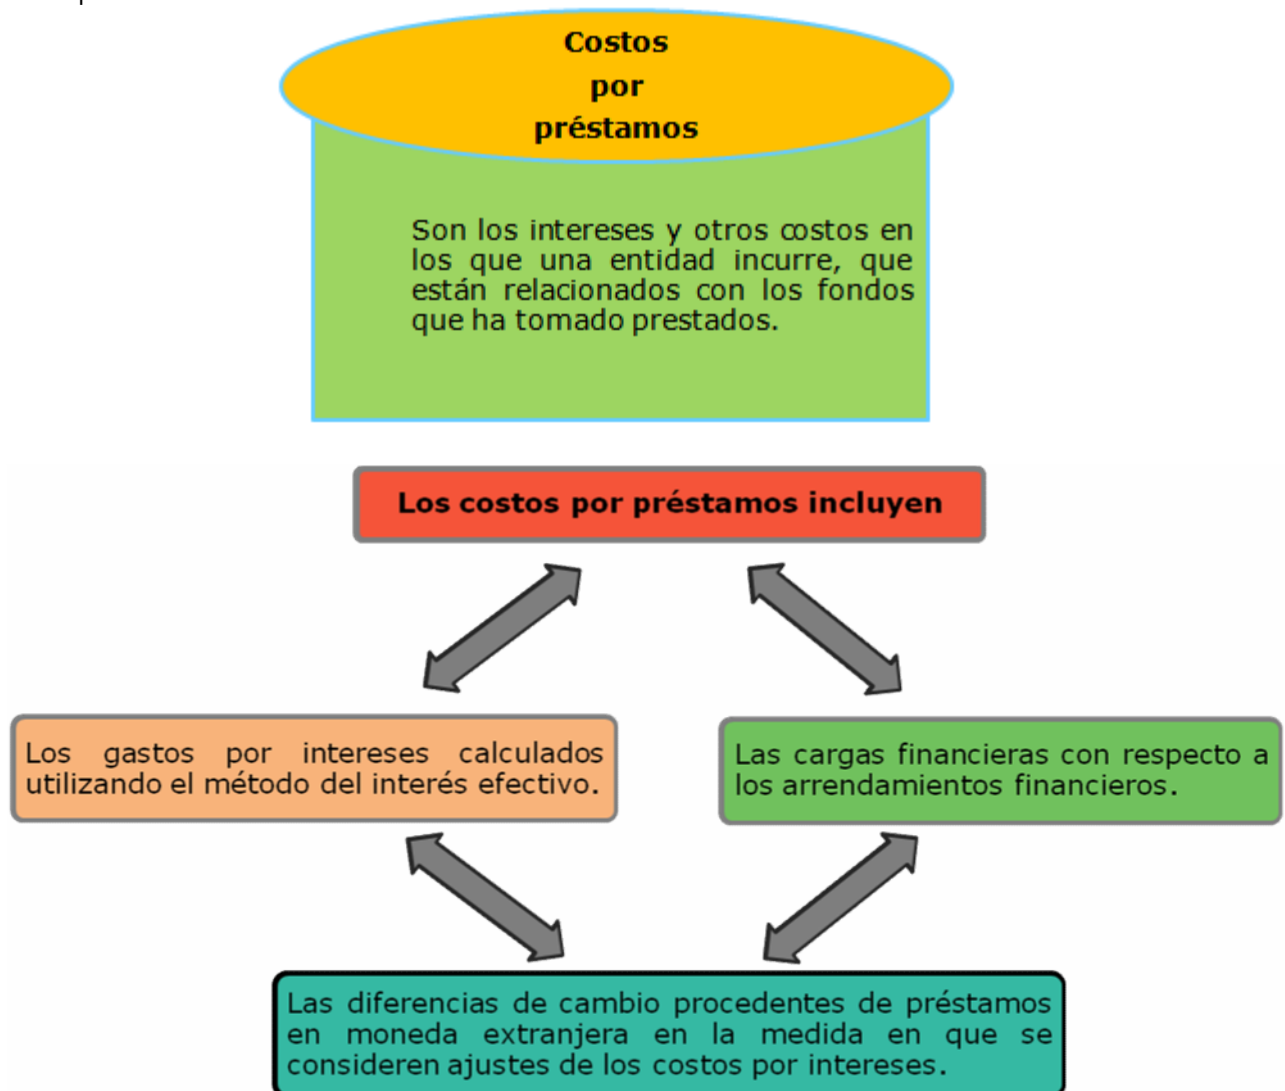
Costos por préstamos

Son los intereses y otros costos en los que una entidad incurre, que están relacionados con los fondos que ha tomado prestados.

Los costos por préstamos incluyen

Los gastos por intereses calculados utilizando el método del interés efectivo.

Las cargas financieras con respecto a los arrendamientos financieros.

Las diferencias de cambio procedentes de préstamos en moneda extranjera en la medida en que se consideren ajustes de los costos por intereses.